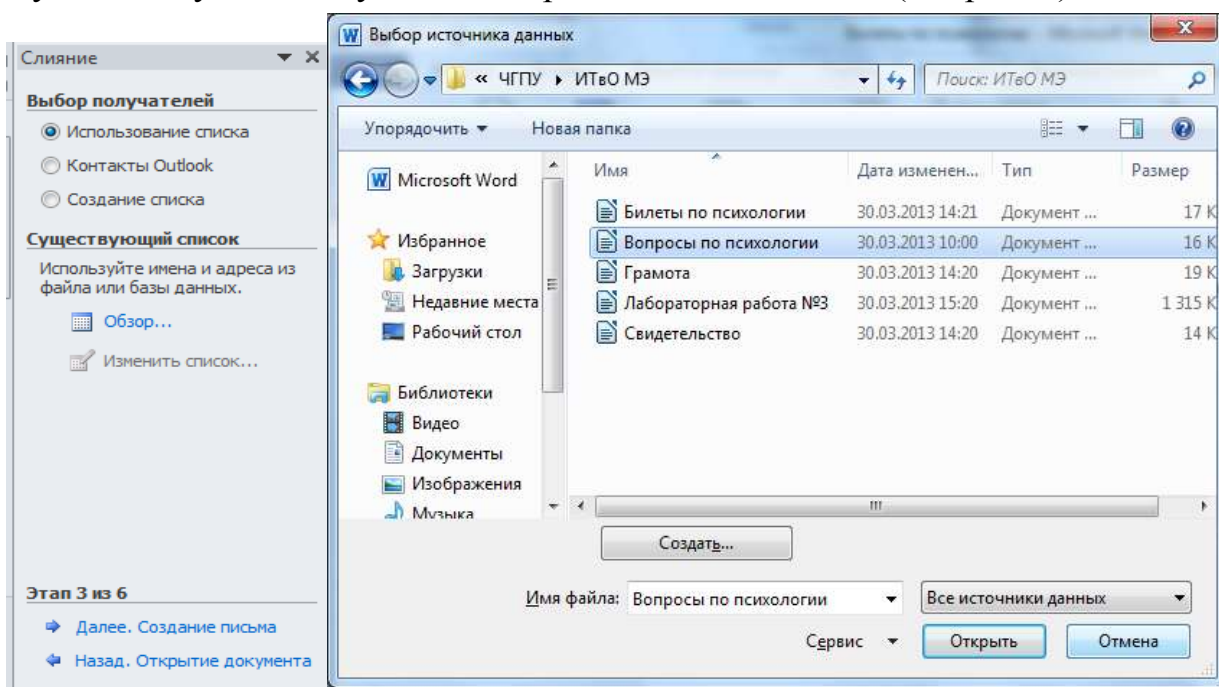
Слияние

Выбор получателей

Использование списка

Контакты Outlook

Создание списка

Существующий список

Используйте имена и адреса из файла или базы данных.

Обзор...

Изменить список...

Этап 3 из 6

Далее. Создание письма

Назад. Открытие документа

Выбор источника данных

« ЧГПУ ▸ ИТвО МЭ

Поиск: ИТвО МЭ

Упорядочить ▾

Новая папка

Microsoft Word

Избранное

Загрузки

Недавние места

Рабочий стол

Библиотеки

Видео

Документы

Изображения

Музыка

| Имя | Дата изменен... | Тип | Размер |
|---|---|---|---|
| Билеты по психологии | 30.03.2013 14:21 | Документ ... | 17 K |
| Вопросы по психологии | 30.03.2013 10:00 | Документ ... | 16 K |
| Грамота | 30.03.2013 14:20 | Документ ... | 19 K |
| Лабораторная работа №3 | 30.03.2013 15:20 | Документ ... | 1 315 K |
| Свидетельство | 30.03.2013 14:20 | Документ ... | 14 K |

Создать...

Имя файла: Вопросы по психологии

Все источники данных

Сервис ▾

Открыть

Отмена